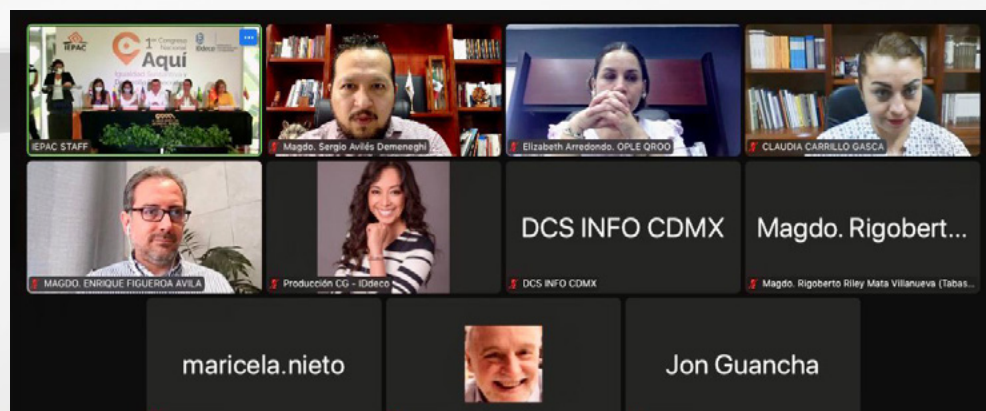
IEPAC
1er Congreso Nacional
Aquí
IEPAC STAFF
Magdo. Sergio Avilés Demeneghi
Elizabeth Arredondo. OPLE QROO
CLAUDIA CARRILLO GASCA
MAGDO. ENRIQUE FIGUEROA AVILA
Producción CG - IDdeco
DCS INFO CDMX
DCS INFO CDMX
Magdo. Rigobert...
Magdo. Rigoberto Riley Mata Villanueva (Tabas...
maricela.nieto
Jon Guancha